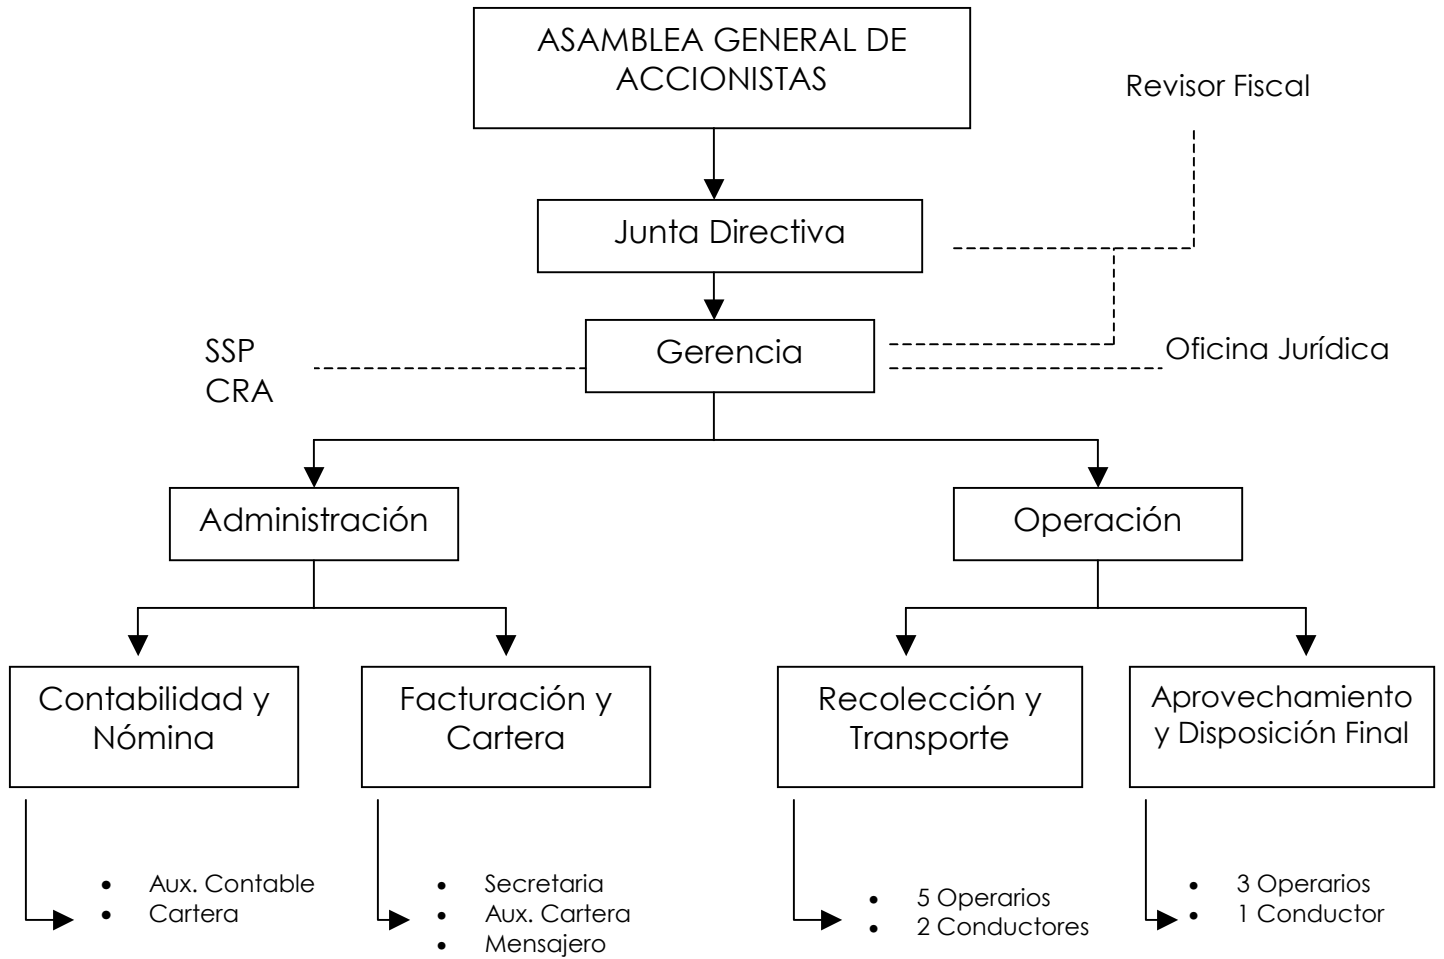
ASAMBLEA GENERAL DE ACCIONISTAS

Revisor Fiscal

Junta Directiva

SSP
CRA

Gerencia

Oficina Jurídica

Administración

Operación

Contabilidad y Nómina

Facturación y Cartera

Recolección y Transporte

Aprovechamiento y Disposición Final

- Aux. Contable
- Cartera

- Secretaria
- Aux. Cartera
- Mensajero

- 5 Operarios
- 2 Conductores

- 3 Operarios
- 1 Conductor